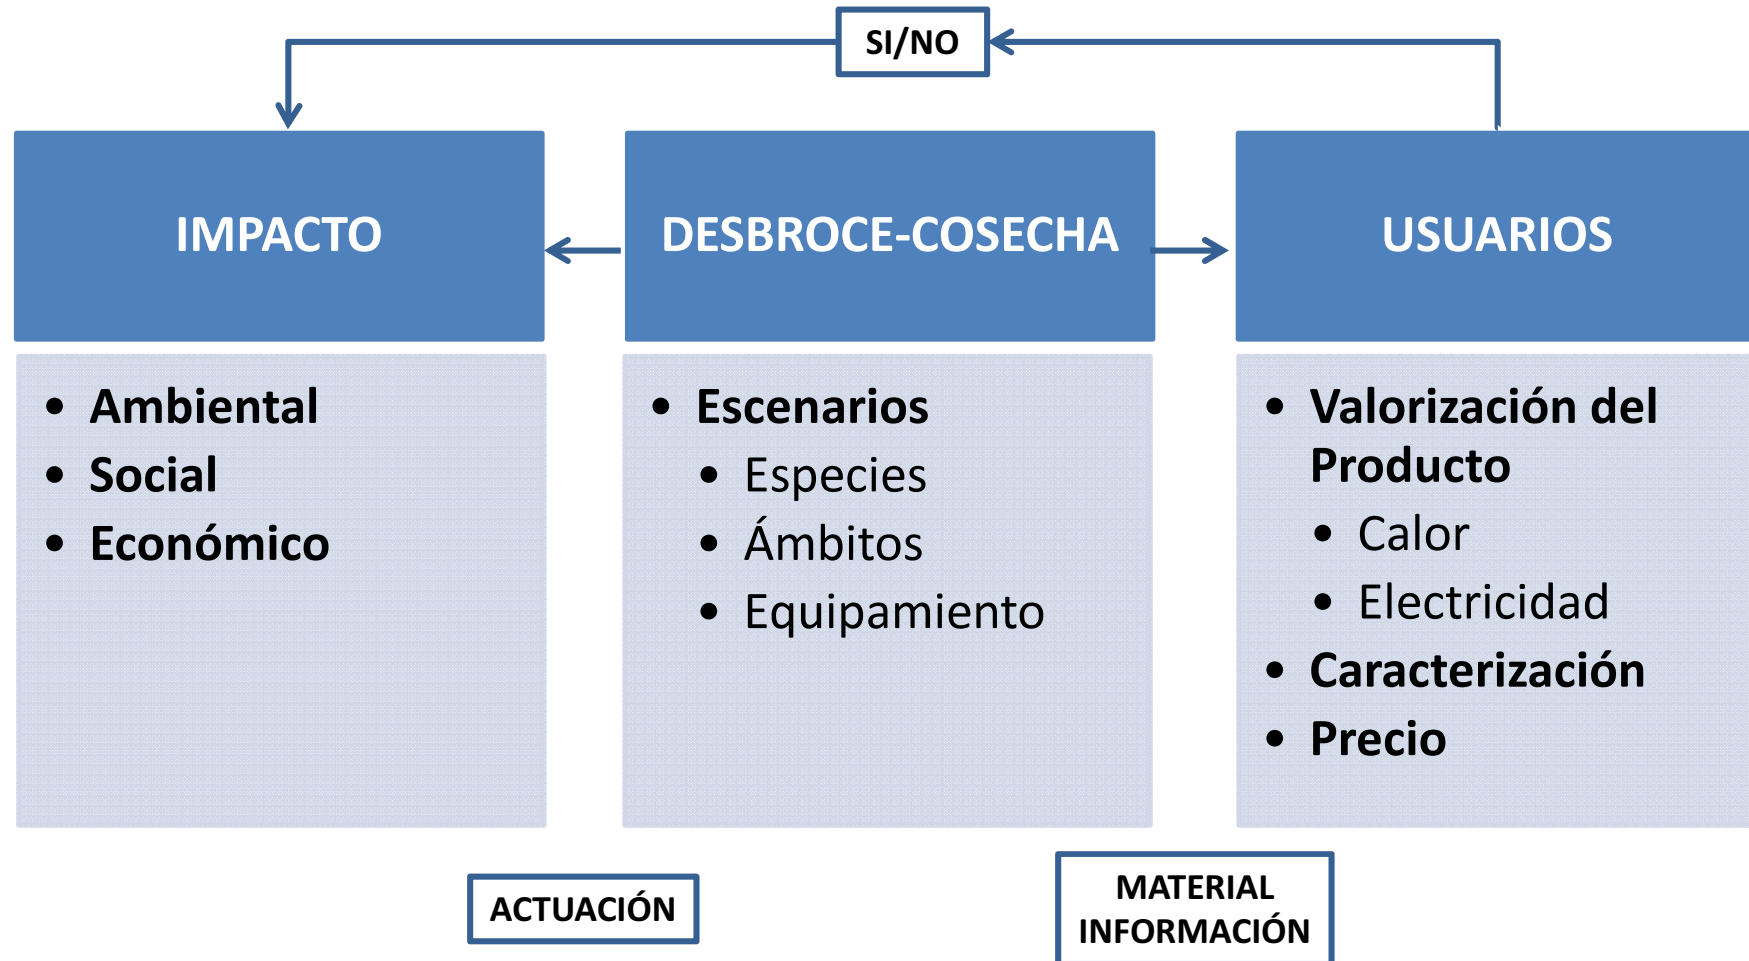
SI/NO

IMPACTO

- Ambiental
- Social
- Económico

DESBROCE-COSECHA

- Escenarios
  - Especies
  - Ámbitos
  - Equipamiento

USUARIOS

- Valorización del Producto
  - Calor
  - Electricidad
- Caracterización
- Precio

ACTUACIÓN

MATERIAL INFORMACIÓN